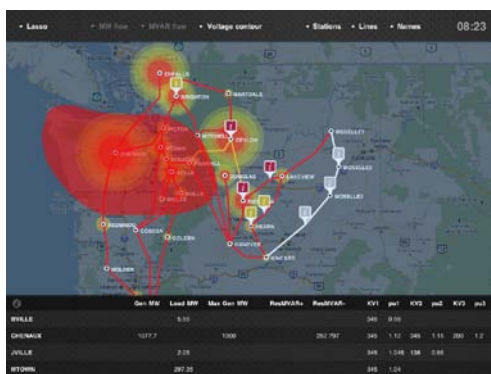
• Lasso • MW flow • MVAR flow • Voltage contour • Stations • Lines • Names 08:23

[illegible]

| | Gen MW | Load MW | Max Gen MW | ResMVAR+ | ResMVAR- | KV1 | pu1 | KV2 | pu2 | KV3 | pu3 |
|---|---|---|---|---|---|---|---|---|---|---|---|
| BVILLE | | 5.53 | | | | 345 | 0.09 | | | | |
| CHENAUX | 1017.7 | | 1000 | | 252.797 | 345 | 1.12 | 345 | 1.15 | 200 | 1.2 |
| JVILLE | | 2.25 | | | | 345 | 1.048 | 138 | 0.86 | | |
| BTOWN | | 297.35 | | | | 345 | 1.24 | | | | |